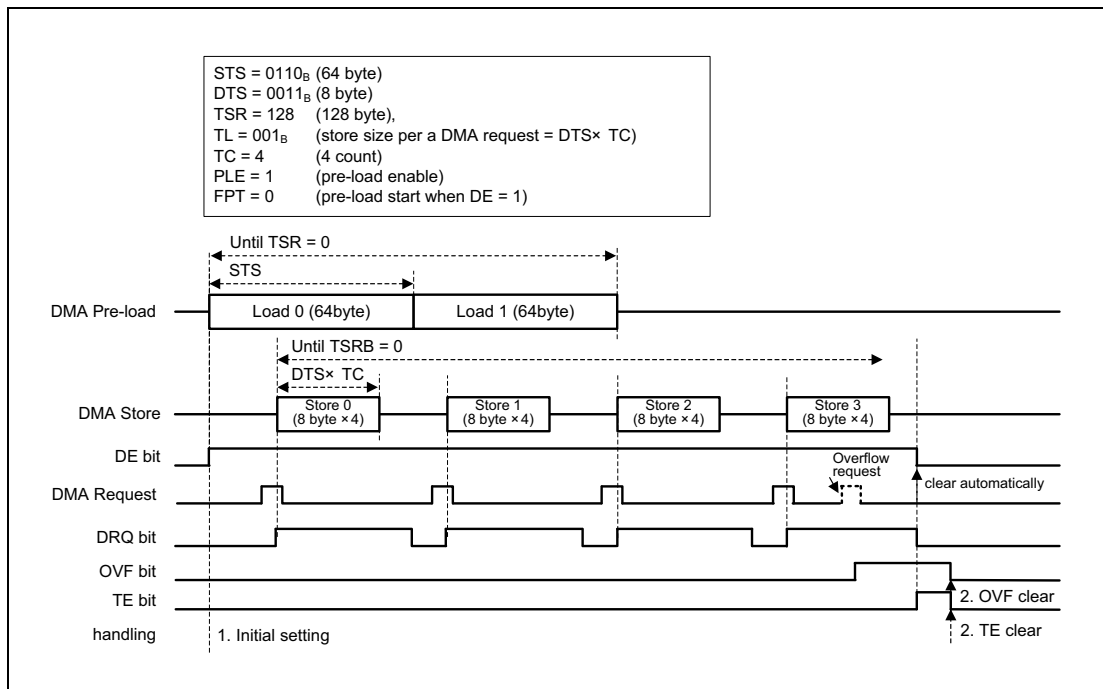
STS = $0110_B$ (64 byte)
DTS = $0011_B$ (8 byte)
TSR = 128 (128 byte),
TL = $001_B$ (store size per a DMA request = DTS× TC)
TC = 4 (4 count)
PLE = 1 (pre-load enable)
FPT = 0 (pre-load start when DE = 1)

Until TSR = 0
STS
DMA Pre-load
Load 0 (64byte)
Load 1 (64byte)
Until TSRB = 0
DTS× TC
DMA Store
Store 0 (8 byte ×4)
Store 1 (8 byte ×4)
Store 2 (8 byte ×4)
Store 3 (8 byte ×4)
DE bit
Overflow request
DMA Request
clear automatically
DRQ bit
OVF bit
TE bit
2. OVF clear
handling
1. Initial setting
2. TE clear